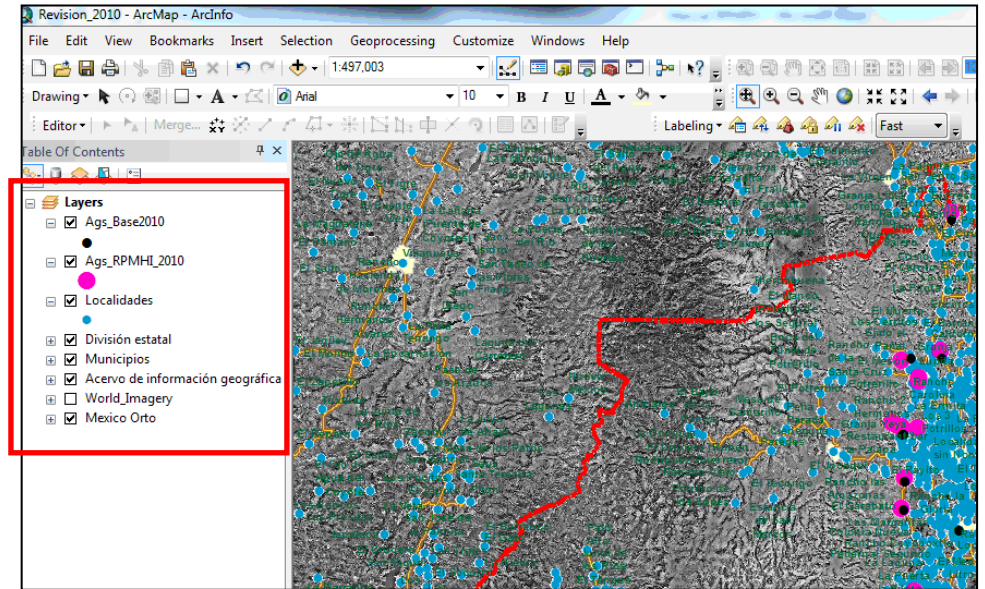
Revision_2010 - ArcMap - ArcInfo

File Edit View Bookmarks Insert Selection Geoprocessing Customize Windows Help

1:497,003

Drawing ▾ Arial 10 B I U A

Editor ▾ Merge... Labeling ▾ Fast

Table Of Contents

Layers
Ags_Base2010
Ags_RPMHI_2010
Localidades
División estatal
Municipios
Acervo de información geográfica
World_Imagery
Mexico Orto